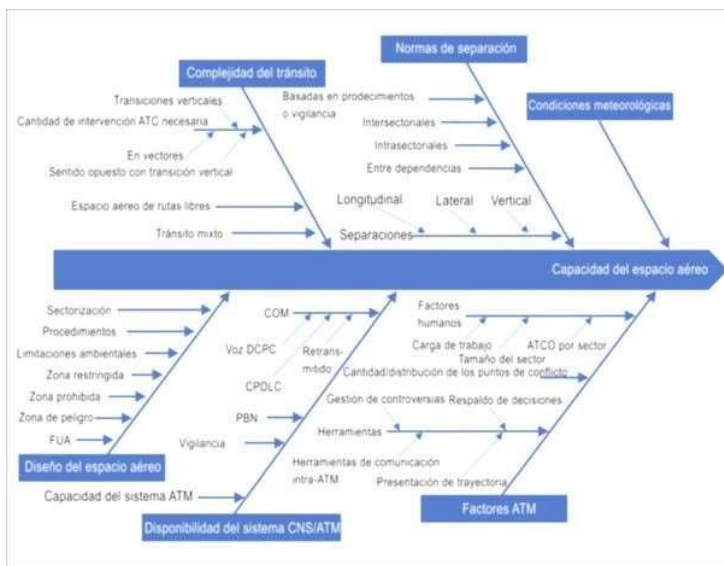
Complejidad del tránsito

Normas de separación

Condiciones meteorológicas

Transiciones verticales

Cantidad de intervención ATC necesaria

En vectores

Sentido opuesto con transición vertical

Espacio aéreo de rutas libres

Tránsito mixto

Basadas en prodecimientos o vigilancia

Intersectoriales

Intrasectoriales

Entre dependencias

Longitudinal

Lateral

Vertical

Separaciones

Capacidad del espacio aéreo

Sectorización

Procedimientos

Limitaciones ambientales

Zona restringida

Zona prohibida

Zona de peligro

FUA

Diseño del espacio aéreo

COM

Voz DCPC

Retransmitido

CPDLC

PBN

Vigilancia

Capacidad del sistema ATM

Disponibilidad del sistema CNS/ATM

Factores humanos

Carga de trabajo

Tamaño del sector

ATCO por sector

Cantidad/distribución de los puntos de conflicto

Gestión de controversias

Respaldo de decisiones

Herramientas

Herramientas de comunicación intra-ATM

Presentación de trayectoria

Factores ATM